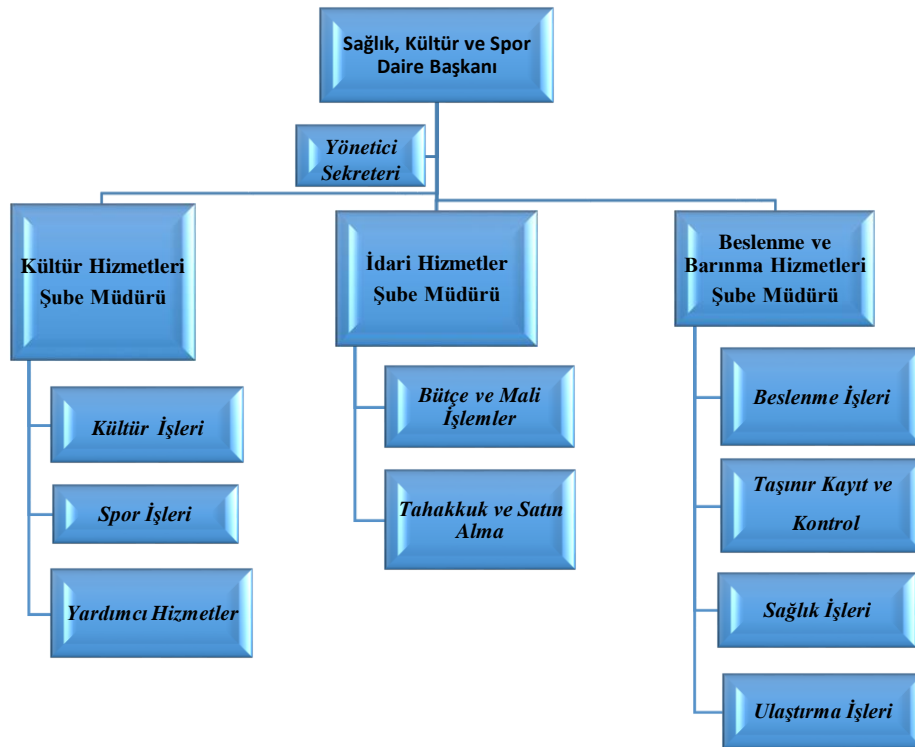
Sağlık, Kültür ve Spor Daire Başkanı

Yönetici Sekreteri

Kültür Hizmetleri Şube Müdürü

Kültür İşleri

Spor İşleri

Yardımcı Hizmetler

İdari Hizmetler Şube Müdürü

Bütçe ve Mali İşlemler

Tahakkuk ve Satın Alma

Beslenme ve Barınma Hizmetleri Şube Müdürü

Beslenme İşleri

Taşınır Kayıt ve Kontrol

Sağlık İşleri

Ulaştırma İşleri